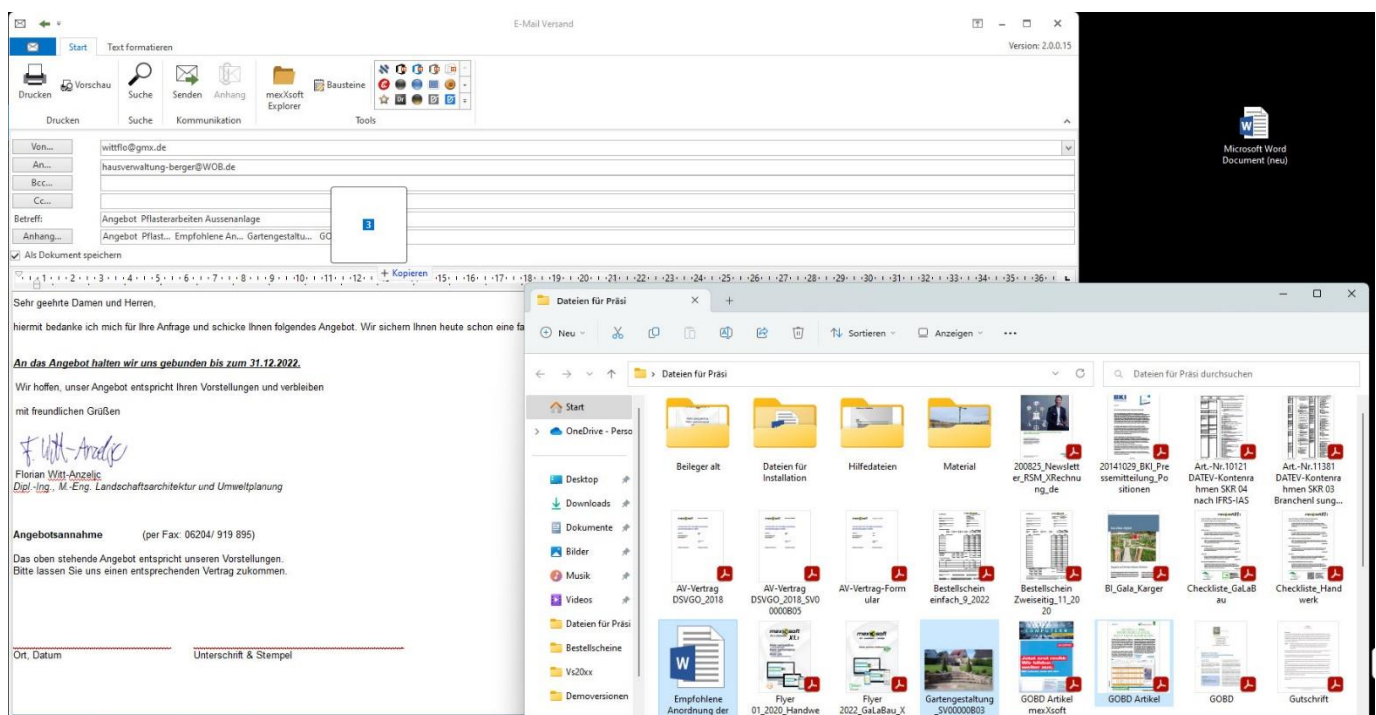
E-Mail Versand

Start Text formatieren

Version: 2.0.0.15

Drucken Vorschau Suche Senden Anhang mexXsoft Explorer Bausteine

Drucken Suche Kommunikation Tools

Von... wittflo@gmx.de
An... hausverwaltung-berger@WOB.de
Bcc...
Cc...
Betreff: Angebot Pflasterarbeiten Aussenanlage
Anhang... Angebot Pflast... Empfohlene An... Gartengestaltu... GO

3

+ Kopieren

Als Dokument speichern

Sehr geehrte Damen und Herren,

hiermit bedanke ich mich für Ihre Anfrage und schicke Ihnen folgendes Angebot. Wir sichern Ihnen heute schon eine fa

An das Angebot halten wir uns gebunden bis zum 31.12.2022.

Wir hoffen, unser Angebot entspricht Ihren Vorstellungen und verbleiben

mit freundlichen Grüßen

F. Witt-Anzelic

Florian Witt-Anzeljc
Dipl.-Ing., M.-Eng. Landschaftsarchitektur und Umweltplanung

Angebotsannahme (per Fax: 06204/ 919 895)

Das oben stehende Angebot entspricht unseren Vorstellungen.
Bitte lassen Sie uns einen entsprechenden Vertrag zukommen.

Ort, Datum Unterschrift & Stempel

Microsoft Word Document (neu)

Dateien für Präsi

Neu Sortieren Anzeigen ...

Dateien für Präsi

Dateien für Präsi durchsuchen

Start
OneDrive - Perso
Desktop
Downloads
Dokumente
Bilder
Musik
Videos
Dateien für Präsi
Bestellscheine
Vs20xx
Demoversionen

Beileger alt
Dateien für Installation
Hilfedateien
Material
200825_Newsletter_RSM_XRechnung_de
20141029_BKI_Pressemitteilung_Positionen
Art.-Nr.10121 DATEV-Kontenrahmen SKR 04 nach IFRS-IAS
Art.-Nr.11381 DATEV-Kontenrahmen SKR 03 Branchenl sung...
AV-Vertrag DSVGO_2018
AV-Vertrag DSVGO_2018_SV00000B05
AV-Vertrag-Formular
Bestellschein einfach_9_2022
Bestellschein Zweiseitig_11_2020
BI_Gala_Karger
Checkliste_GaLaBau
Checkliste_Handwerk
Empfohlene Anordnung der
Flyer 01_2020_Handwe
Flyer 2022_GaLaBau_X
Gartengestaltung_SV00000B03
GOBD Artikel mexXsoft
GOBD Artikel
GOBD
Gutschrift